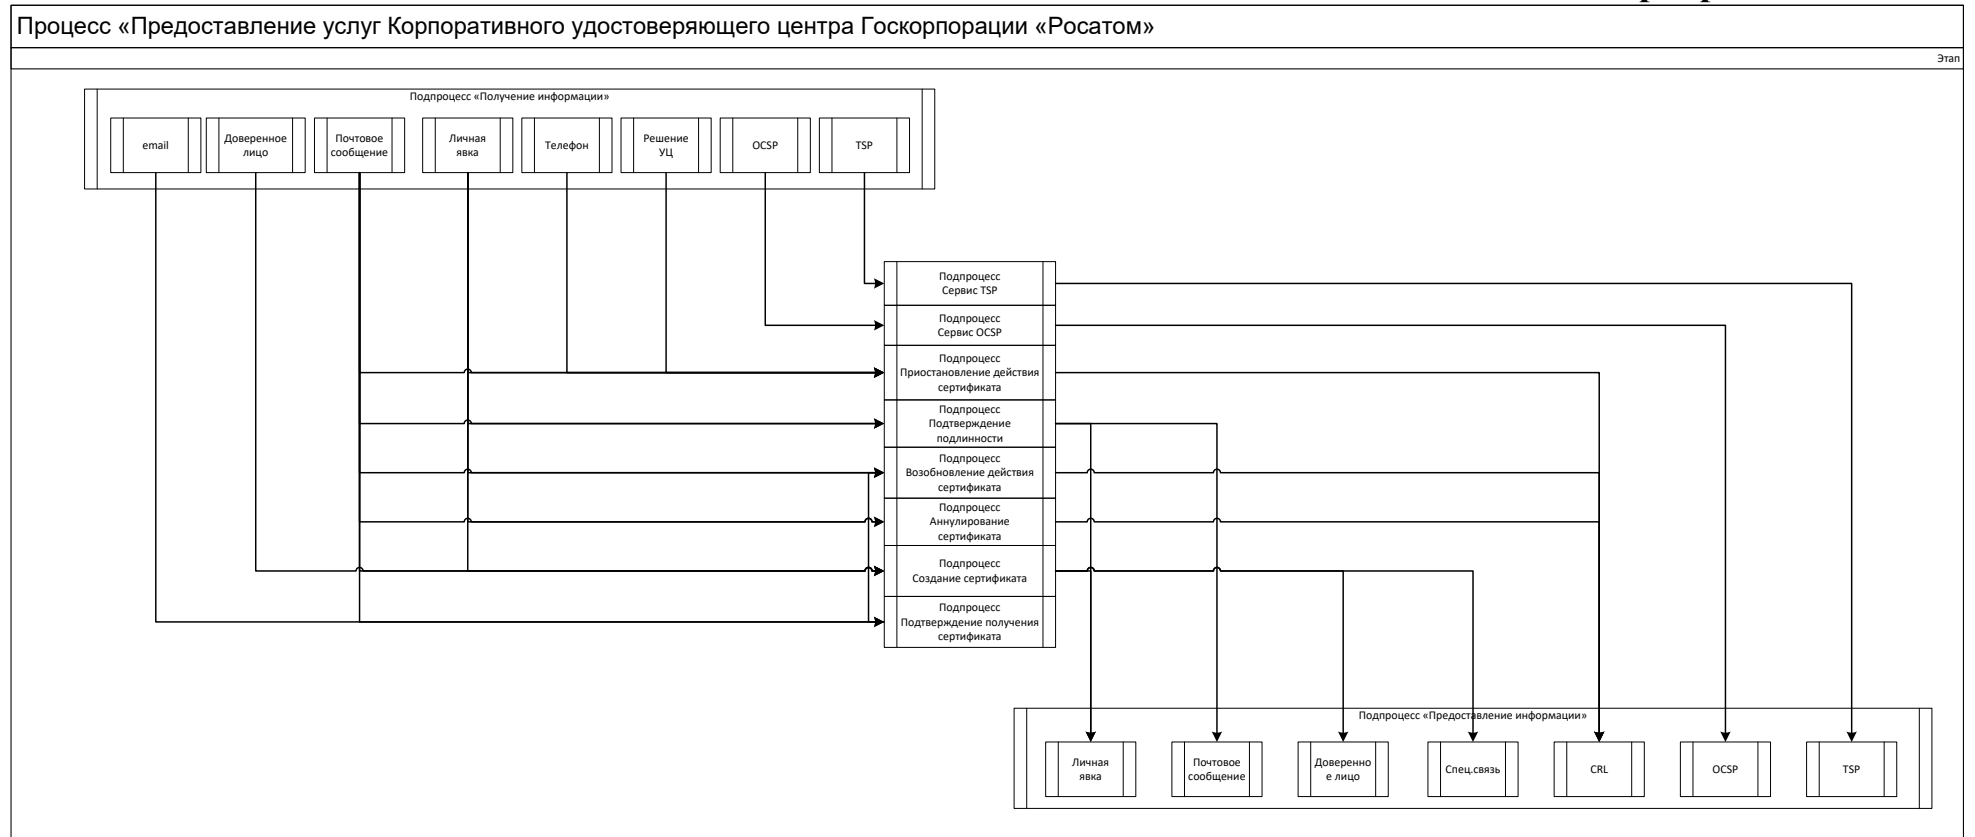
Процесс «Предоставление услуг Корпоративного удостоверяющего центра Госкорпорации «Росатом»

Этап

Подпроцесс «Получение информации»

email

Доверенное лицо

Почтовое сообщение

Личная явка

Телефон

Решение УЦ

OCSP

TSP

Подпроцесс Сервис TSP

Подпроцесс Сервис OCSP

Подпроцесс Приостановление действия сертификата

Подпроцесс Подтверждение подлинности

Подпроцесс Возобновление действия сертификата

Подпроцесс Аннулирование сертификата

Подпроцесс Создание сертификата

Подпроцесс Подтверждение получения сертификата

Подпроцесс «Предоставление информации»

Личная явка

Почтовое сообщение

Доверенное лицо

Спец.связь

CRL

OCSP

TSP